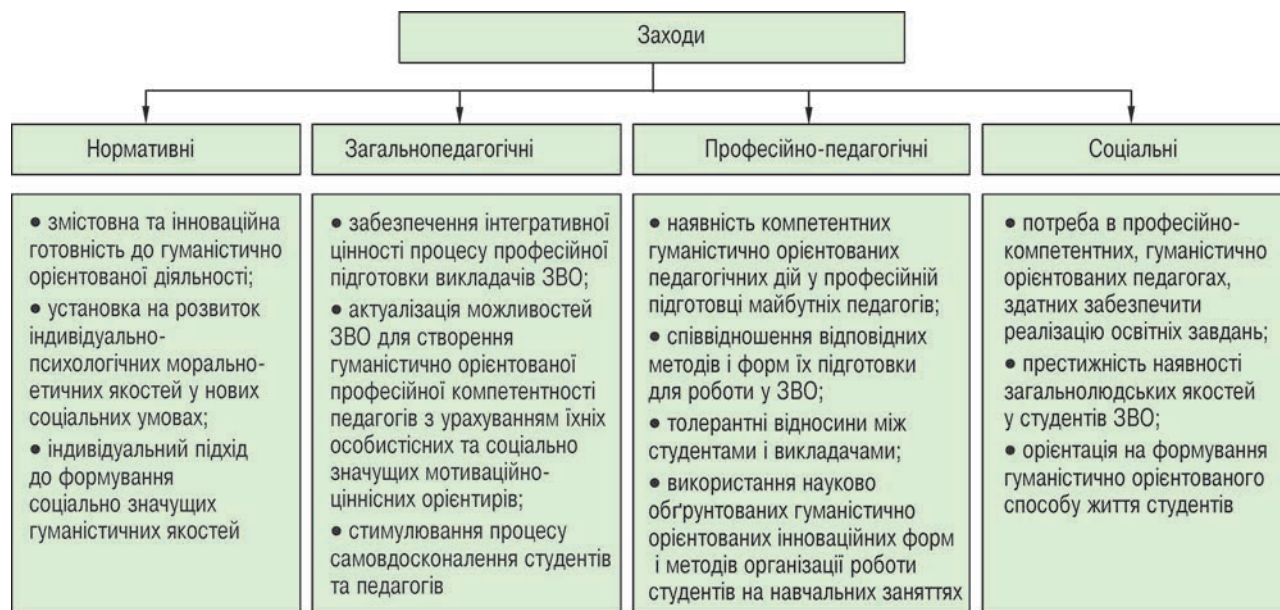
Заходи

Нормативні

Загальнопедагогічні

Професійно-педагогічні

Соціальні

• змістовна та інноваційна готовність до гуманістично орієнтованої діяльності;
• установка на розвиток індивідуально-психологічних морально-етичних якостей у нових соціальних умовах;
• індивідуальний підхід до формування соціально значущих гуманістичних якостей

• забезпечення інтегративної цінності процесу професійної підготовки викладачів ЗВО;
• актуалізація можливостей ЗВО для створення гуманістично орієнтованої професійної компетентності педагогів з урахуванням їхніх особистісних та соціально значущих мотиваційно-ціннісних орієнтирів;
• стимулювання процесу самовдосконалення студентів та педагогів

• наявність компетентних гуманістично орієнтованих педагогічних дій у професійній підготовці майбутніх педагогів;
• співвідношення відповідних методів і форм їх підготовки для роботи у ЗВО;
• толерантні відносини між студентами і викладачами;
• використання науково обґрунтованих гуманістично орієнтованих інноваційних форм і методів організації роботи студентів на навчальних заняттях

• потреба в професійно-компетентних, гуманістично орієнтованих педагогах, здатних забезпечити реалізацію освітніх завдань;
• престижність наявності загальнолюдських якостей у студентів ЗВО;
• орієнтація на формування гуманістично орієнтованого способу життя студентів